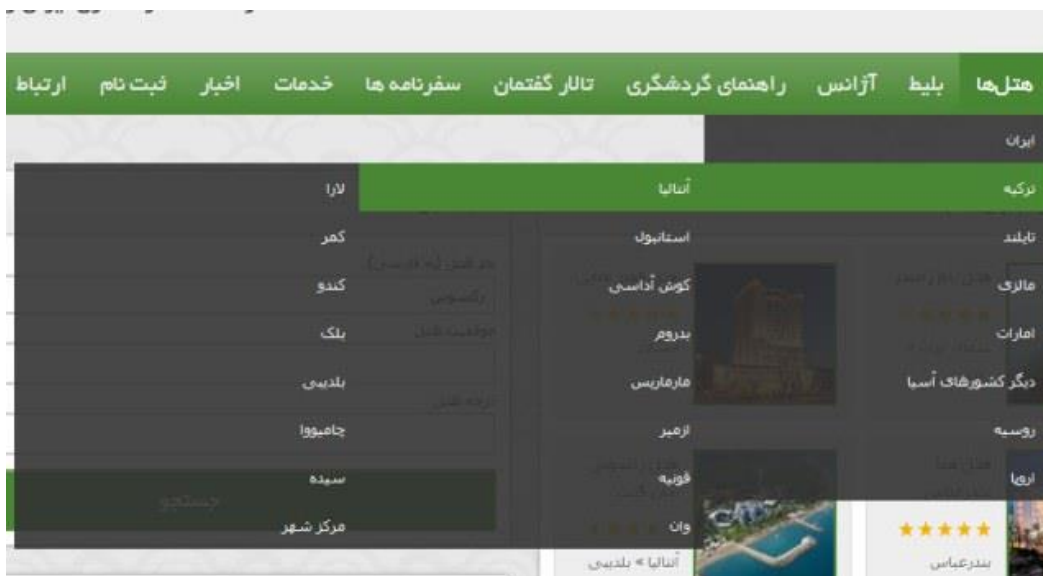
هتل‌ها بلیط آژانس راهنمای گردشگری تالار گفتمان سفرنامه ها خدمات اخبار ثبت نام ارتباط

ایران
ترکیه
تایلند
مالزی
امارات
دیگر کشورهای آسیا
روسیه
اروپا

آنتالیا
استانبول
کوش آداسی
بدروم
مارماریس
ازمیر
قونیه
وان

لارا
کمر
کندو
بلک
بلدیبی
چامیووا
سیده
مرکز شهر

جستجو

★★★★★
بندرعباس
آنتالیا » بلدیبی